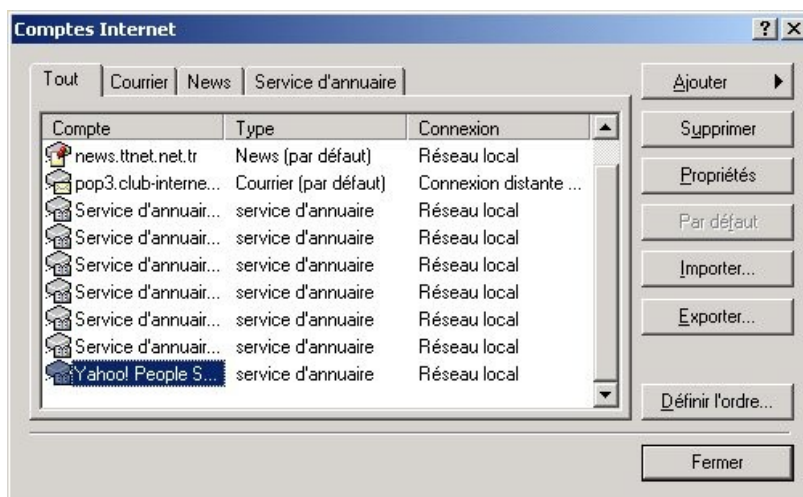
Comptes Internet

?

X

Tout

Courrier

News

Service d'annuaire

| Compte | Type | Connexion |
|---|---|---|
| news.ttnet.net.tr | News (par défaut) | Réseau local |
| pop3.club-interne... | Courrier (par défaut) | Connexion distante ... |
| Service d'annuair... | service d'annuaire | Réseau local |
| Service d'annuair... | service d'annuaire | Réseau local |
| Service d'annuair... | service d'annuaire | Réseau local |
| Service d'annuair... | service d'annuaire | Réseau local |
| Service d'annuair... | service d'annuaire | Réseau local |
| Service d'annuair... | service d'annuaire | Réseau local |
| Yahoo! People S... | service d'annuaire | Réseau local |

Ajouter

Supprimer

Propriétés

Par défaut

Importer...

Exporter...

Définir l'ordre...

Fermer